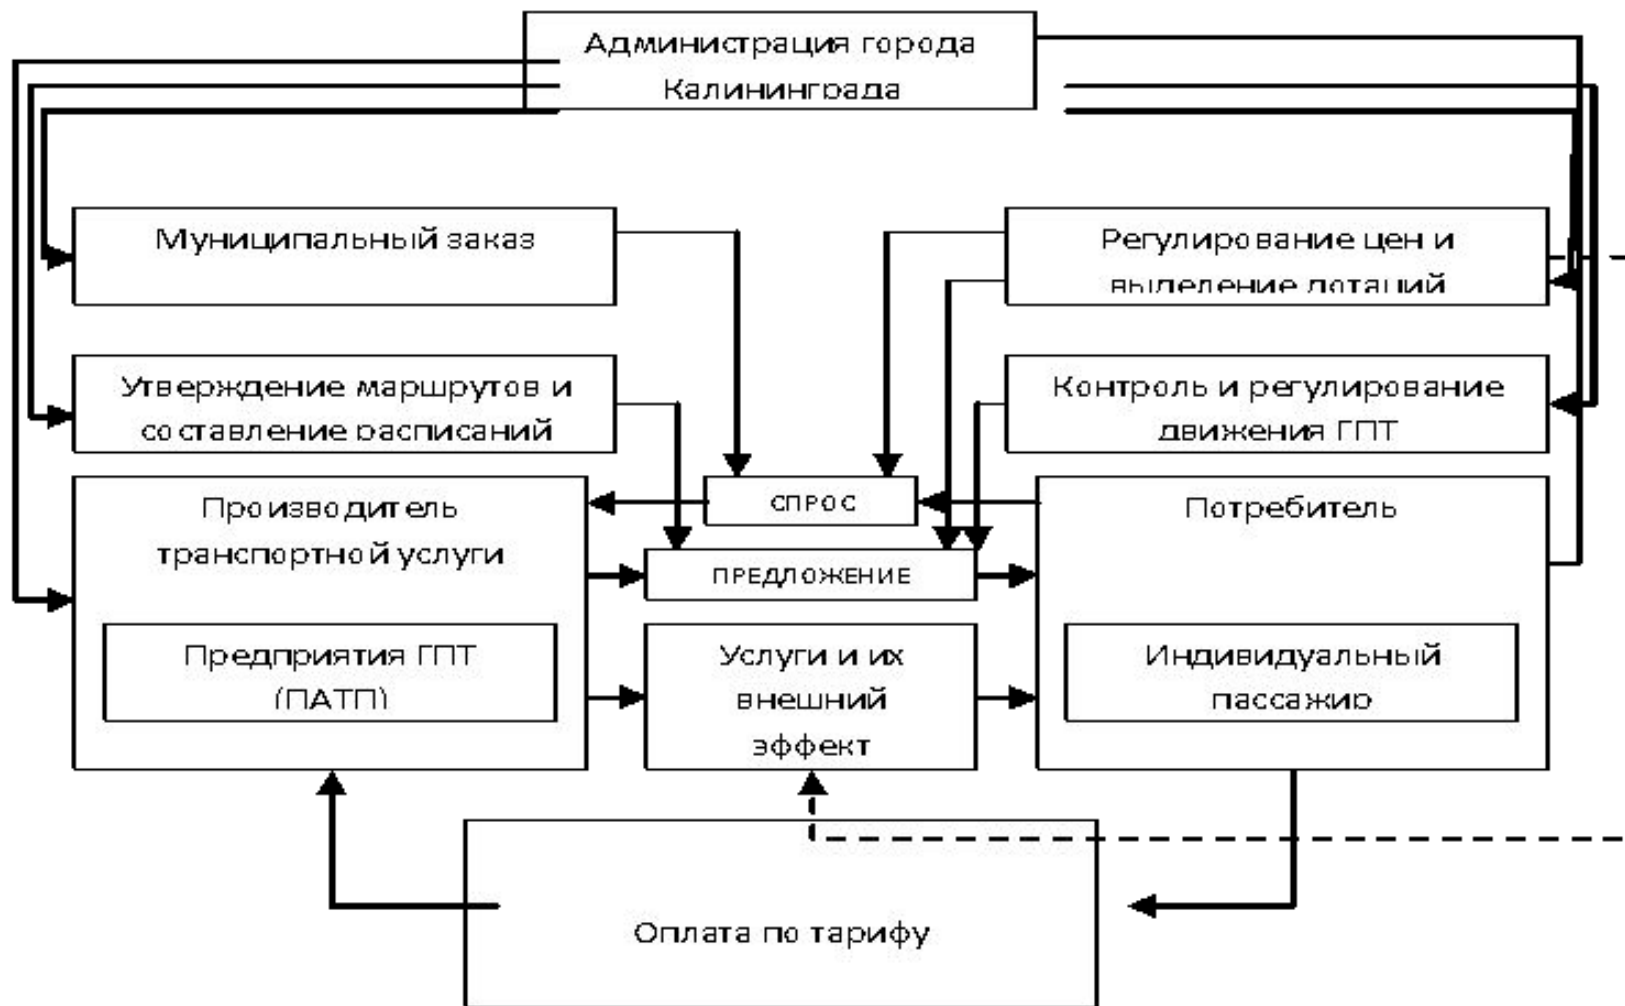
Администрация города Калининграда

Муниципальный заказ

Регулирование цен и выделение дотаций

Утверждение маршрутов и составление расписаний

Контроль и регулирование движения ГПТ

Производитель транспортной услуги

Предприятия ГПТ (ПАТП)

СПРОС

ПРЕДЛОЖЕНИЕ

Услуги и их внешний эффект

Потребитель

Индивидуальный пассажир

Оплата по тарифу